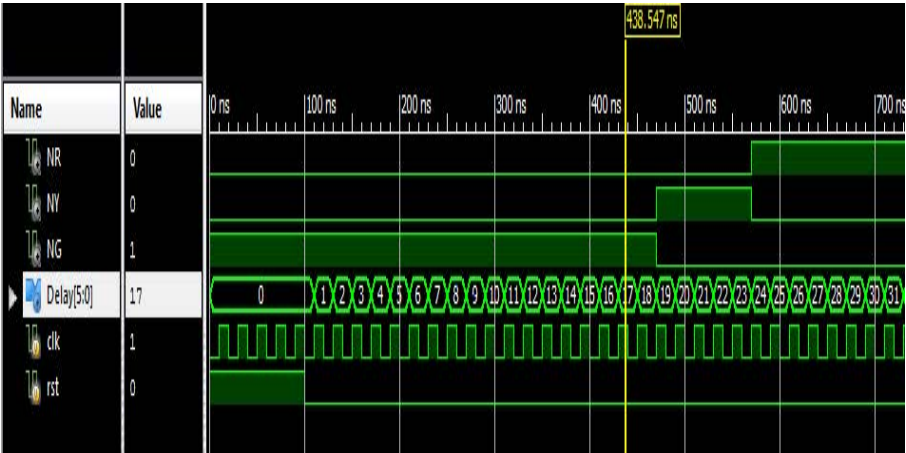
438.547 ns

| Name | Value |
|---|---|
| NR | 0 |
| NY | 0 |
| NG | 1 |
| Delay[5:0] | 17 |
| clk | 1 |
| rst | 0 |

0 ns 100 ns 200 ns 300 ns 400 ns 500 ns 600 ns 700 ns

0 1 2 3 4 5 6 7 8 9 10 11 12 13 14 15 16 17 18 19 20 21 22 23 24 25 26 27 28 29 30 31